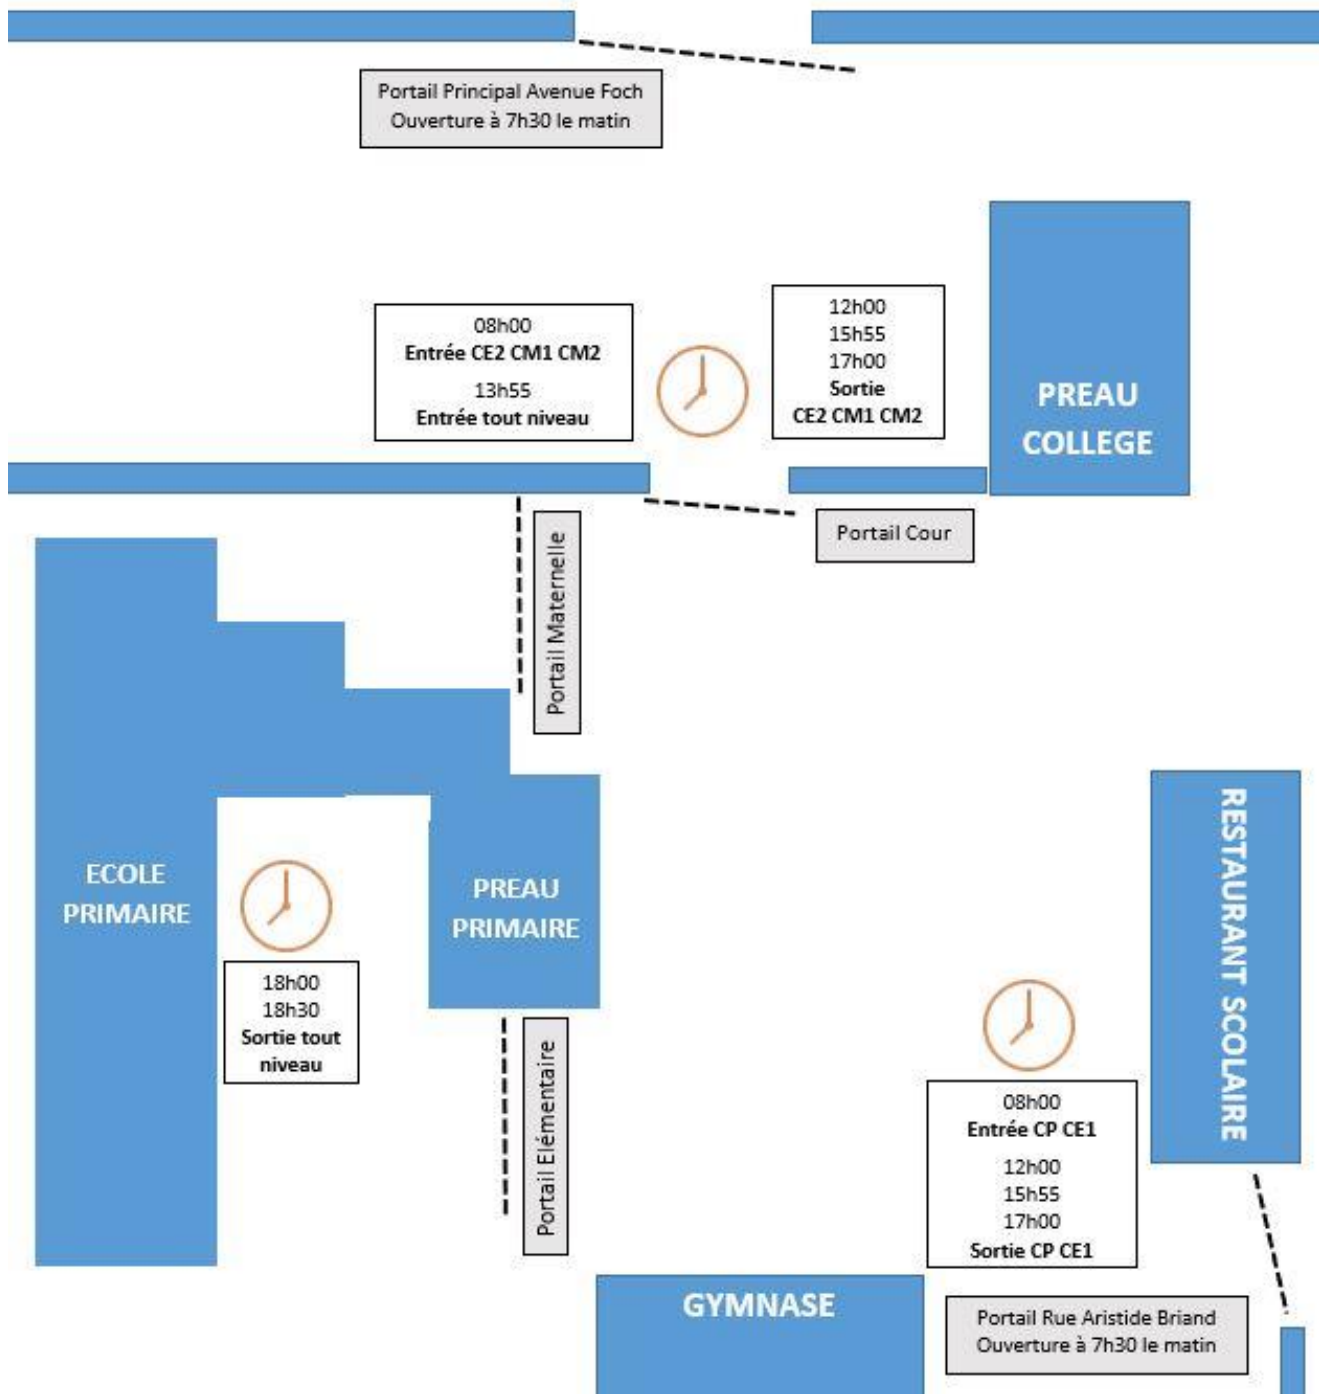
Portail Principal Avenue Foch
Ouverture à 7h30 le matin

08h00
Entrée CE2 CM1 CM2
13h55
Entrée tout niveau

12h00
15h55
17h00
Sortie
CE2 CM1 CM2

PREAU COLLEGE

Portail Cour

Portail Maternelle

ECOLE PRIMAIRE

18h00
18h30
Sortie tout niveau

PREAU PRIMAIRE

Portail Elémentaire

RESTAURANT SCOLAIRE

08h00
Entrée CP CE1
12h00
15h55
17h00
Sortie CP CE1

GYMNASE

Portail Rue Aristide Briand
Ouverture à 7h30 le matin